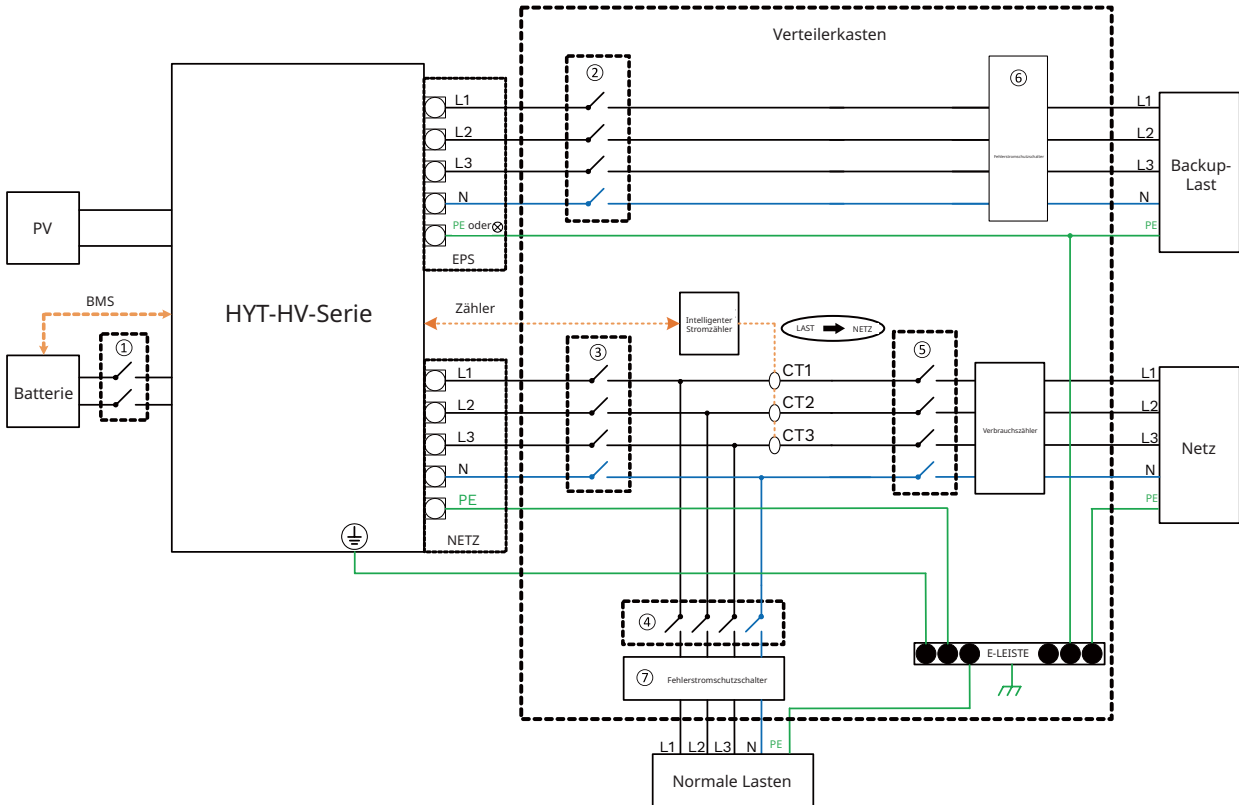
Verteilerkasten

PV

BMS

HYT-HV-Serie

Batterie

①

L1
L2
L3
N
PE oder ⊗
EPS

②

⑥
Fehlerstromschutzschalter

L1
L2
L3
N
PE

Backup-Last

Zähler

Intelligenter Stromzähler

LAST ➡ NETZ

L1
L2
L3
N
PE
NETZ

③

CT1
CT2
CT3

⑤

Verbrauchszähler

L1
L2
L3
N
PE

Netz

④

⑦ Fehlerstromschutzschalter

E-LEISTE

L1 L2 L3 N PE

Normale Lasten